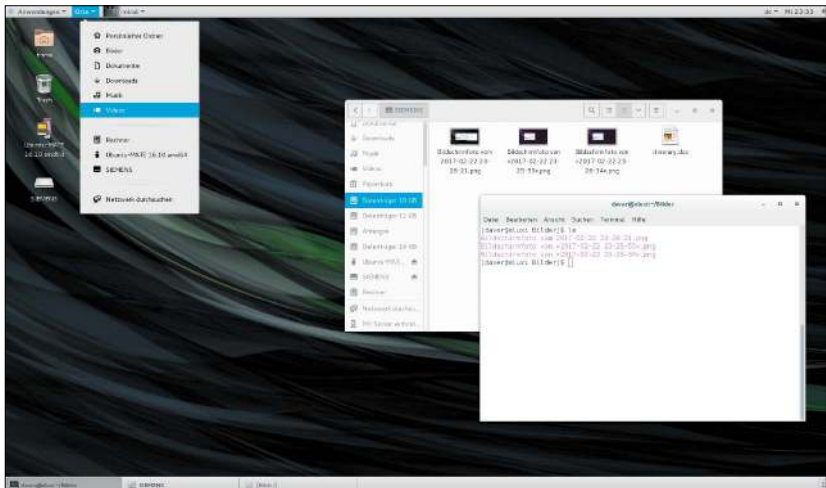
Anwendungen ▾ Orte ▾ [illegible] ▾ de ▾ Mi 23:33

Persönlicher Ordner
Bilder
Dokumente
Downloads
Musik
Videos
Rechner
Ubuntu-MATE 16.10 amd64
SIEMENS
Netzwerk durchsuchen

Home
Trash
Ubuntu-MATE 16.10 amd64
SIEMENS

SIEMENS

Dokumente
Downloads
Musik
Videos
Papierkorb
Datenträger 10 GB
Datenträger 12 GB
Anlagen
Datenträger 10 GB
Ubuntu-MAT...
SIEMENS
Rechner
Netzwerk durchsu...
Mit Server verbind...

Bildschirmfoto vom 2017-02-22 23-25-21.png
Bildschirmfoto vom 2017-02-22 23-25-55.png
Bildschirmfoto vom 2017-02-22 23-26-04.png
itinerary.doc

dave@eluci:~/Bilder
Datei Bearbeiten Ansicht Suchen Terminal Hilfe
[dave@eluci Bilder]$ ls
Bildschirmfoto vom 2017-02-22 23-25-21.png
Bildschirmfoto vom 2017-02-22 23-25-55.png
Bildschirmfoto vom 2017-02-22 23-26-04.png
[dave@eluci Bilder]$

dave@eluci:~/Bilder
SIEMENS
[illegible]